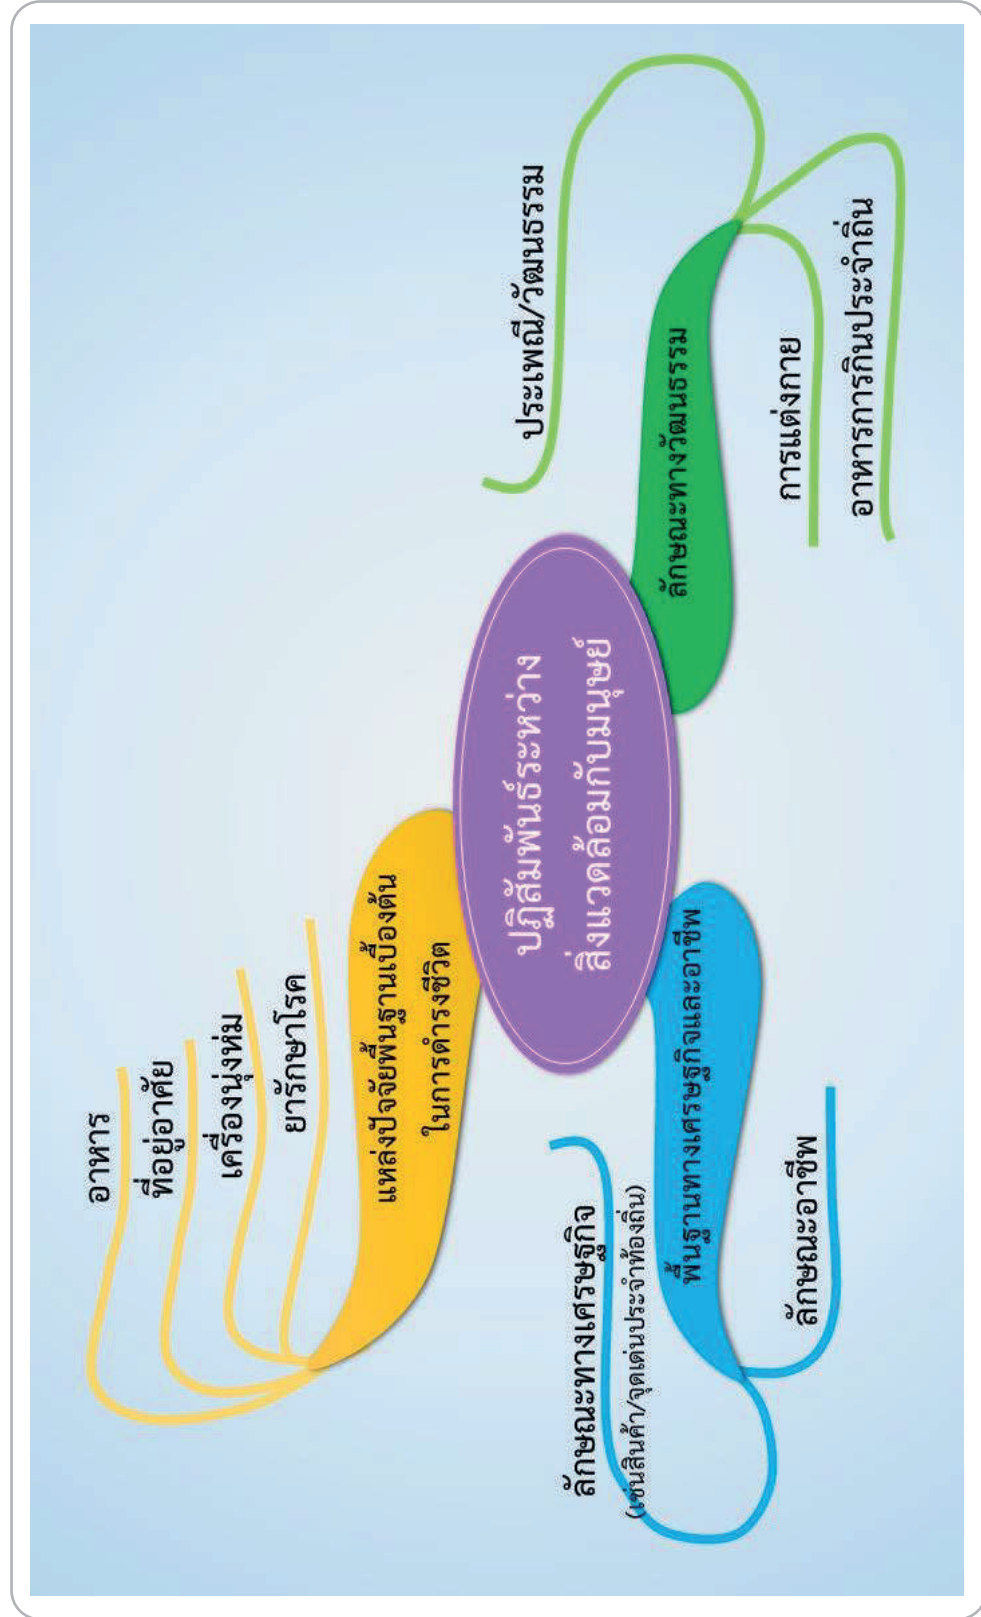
ปฏิสัมพันธ์ระหว่างสิ่งแวดล้อมกับมนุษย์

แหล่งปัจจัยพื้นฐานเบื้องต้นในการดำรงชีวิต

อาหาร

ที่อยู่อาศัย

เครื่องนุ่งห่ม

ยารักษาโรค

พื้นฐานทางเศรษฐกิจและอาชีพ

ลักษณะทางเศรษฐกิจ (เช่นสินค้า/จุดเด่นประจำท้องถิ่น)

ลักษณะอาชีพ

ลักษณะทางวัฒนธรรม

ประเพณี/วัฒนธรรม

การแต่งกาย

อาหารการกินประจำถิ่น